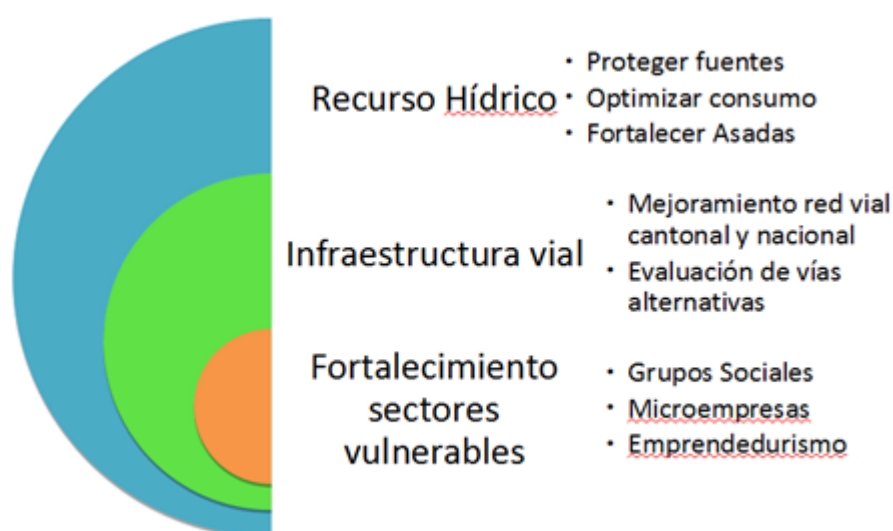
Recurso Hídrico

- Proteger fuentes
- Optimizar consumo
- Fortalecer Asadas

Infraestructura vial

- Mejoramiento red vial cantonal y nacional
- Evaluación de vías alternativas

Fortalecimiento sectores vulnerables

- Grupos Sociales
- Microempresas
- Emprendedurismo